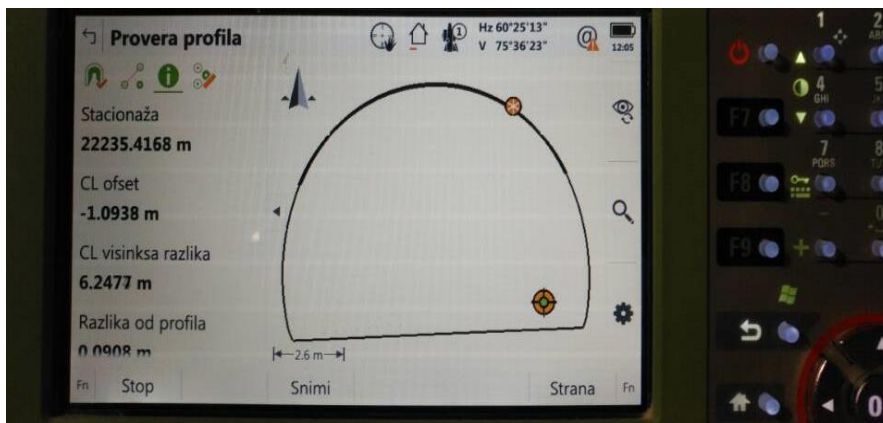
Provera profila

Hz 60°25'13"
V 75°36'23"

12:05

Stacionaža
22235.4168 m

CL ofset
-1.0938 m

CL visinksa razlika
6.2477 m

Razlika od profila
0.0908 m

2.6 m

Fn Stop Snimi Strana Fn

1
2
ABC
4
GHI
5
7
PQRS
8
TU
F7
F8
F9
0